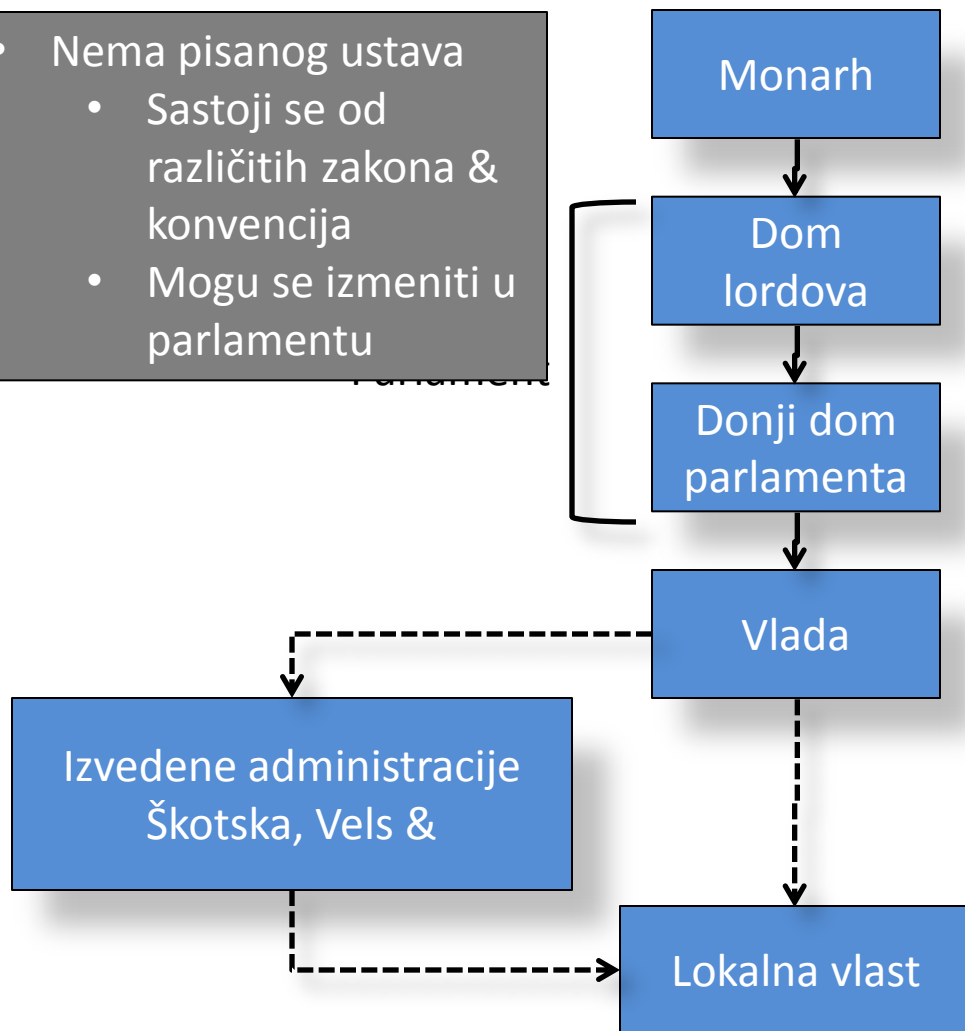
• Nema pisanog ustava
• Sastoji se od različitih zakona & konvencija
• Mogu se izmeniti u parlamentu

Monarh

Dom lordova

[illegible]

Donji dom parlamenta

Vlada

Izvedene administracije Škotska, Vels &

Lokalna vlast